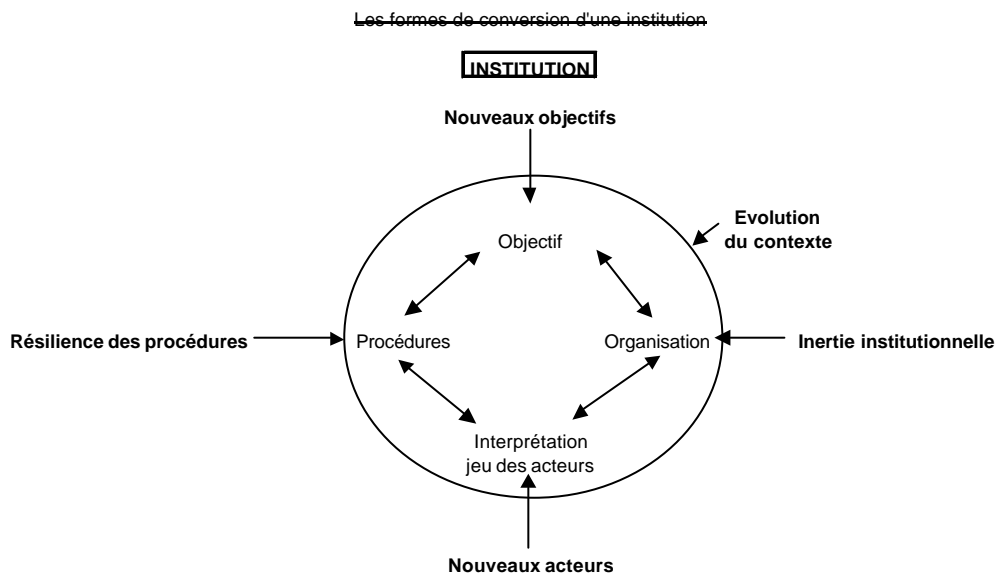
Les formes de conversion d'une institution

INSTITUTION

Nouveaux objectifs

Evolution du contexte

Objectif

Résilience des procédures

Procédures

Organisation

Inertie institutionnelle

Interprétation jeu des acteurs

Nouveaux acteurs